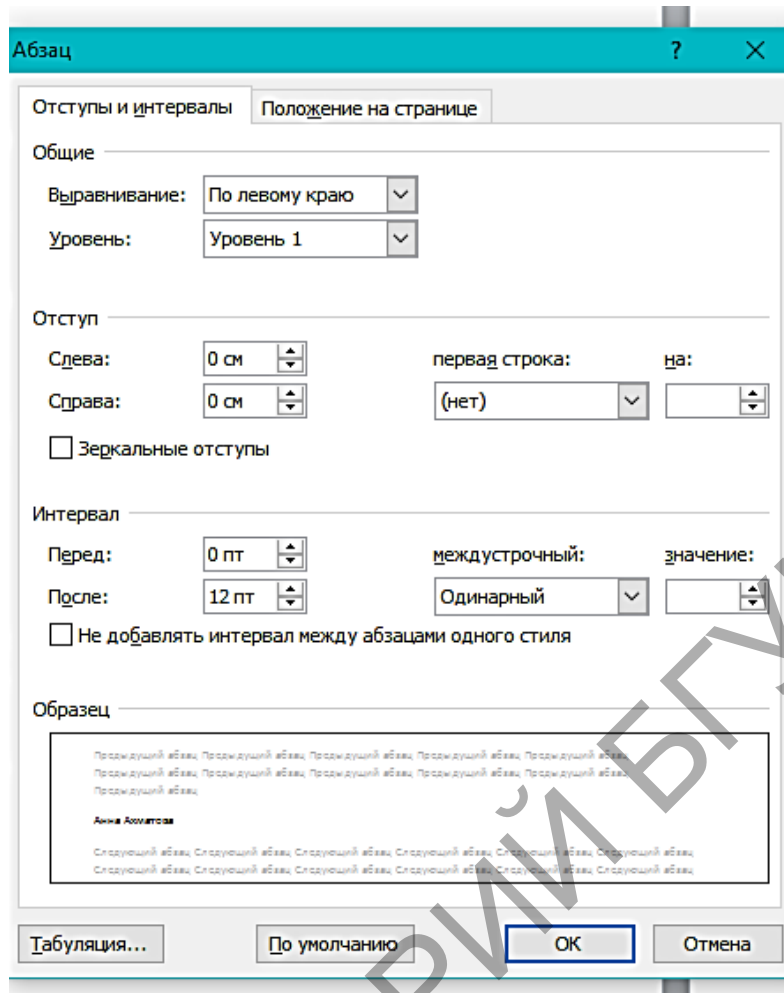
Абзац ? ×

Отступы и интервалы | Положение на странице

Общие

Выравнивание: По левому краю

Уровень: Уровень 1

Отступ

Слева: 0 см

Справа: 0 см

первая строка: (нет)

на:

Зеркальные отступы

Интервал

Перед: 0 пт

После: 12 пт

междустрочный: Одинарный

значение:

Не добавлять интервал между абзацами одного стиля

Образец

Предыдущий абзац Предыдущий абзац Предыдущий абзац Предыдущий абзац Предыдущий абзац Предыдущий абзац Предыдущий абзац Предыдущий абзац Предыдущий абзац Предыдущий абзац Предыдущий абзац

Анна Ахматова

Следующий абзац Следующий абзац Следующий абзац Следующий абзац Следующий абзац Следующий абзац Следующий абзац Следующий абзац Следующий абзац Следующий абзац Следующий абзац Следующий абзац

Табуляция... | По умолчанию | ОК | Отмена

РИЙ БГУ